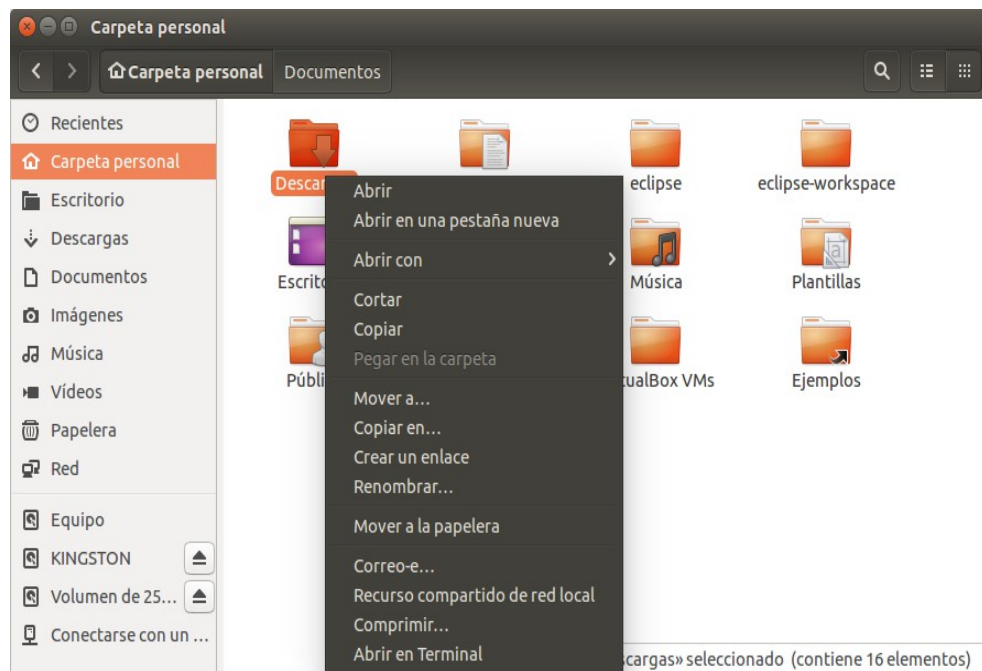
Carpeta personal

Carpeta personal Documentos

Recientes
Carpeta personal
Escritorio
Descargas
Documentos
Imágenes
Música
Vídeos
Papelera
Red
Equipo
KINGSTON
Volumen de 25...
Conectarse con un ...

Descar
eclipse
eclipse-workspace
Escrito
Música
Plantillas
Públi
ualBox VMs
Ejemplos

Abrir
Abrir en una pestaña nueva
Abrir con
Cortar
Copiar
Pegar en la carpeta
Mover a...
Copiar en...
Crear un enlace
Renombrar...
Mover a la papelera
Correo-e...
Recurso compartido de red local
Comprimir...
Abrir en Terminal

scargas» seleccionado (contiene 16 elementos)